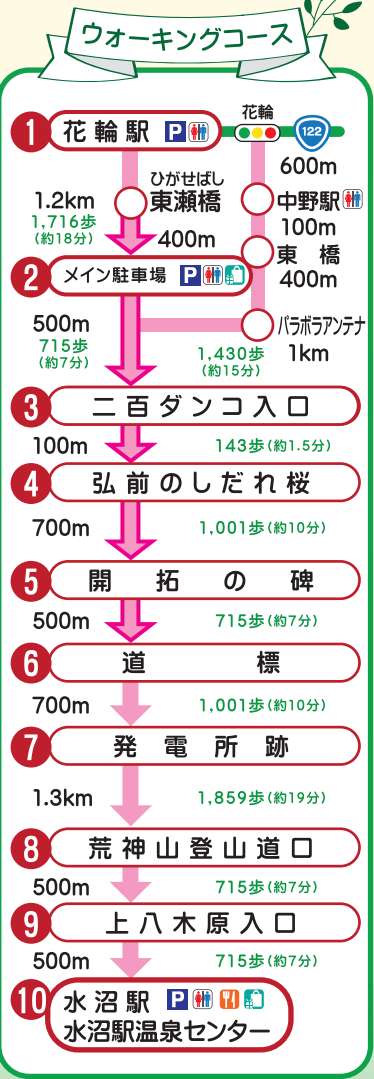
ウォーキングコース

1 花輪駅 P

花輪
122
600m

1.2km
1,716歩
(約18分)

ひがせばし
東瀬橋

400m

中野駅
100m

東 橋
400m

2 メイン駐車場 P

500m
715歩
(約7分)

パラボラアンテナ
1km

1,430歩
(約15分)

3 二百ダンコ入口

100m
143歩(約1.5分)

4 弘前のしだれ桜

700m
1,001歩(約10分)

5 開拓の碑

500m
715歩(約7分)

6 道標

700m
1,001歩(約10分)

7 発電所跡

1.3km
1,859歩(約19分)

8 荒神山登山道口

500m
715歩(約7分)

9 上八木原入口

500m
715歩(約7分)

10 水沼駅 P
水沼駅温泉センター